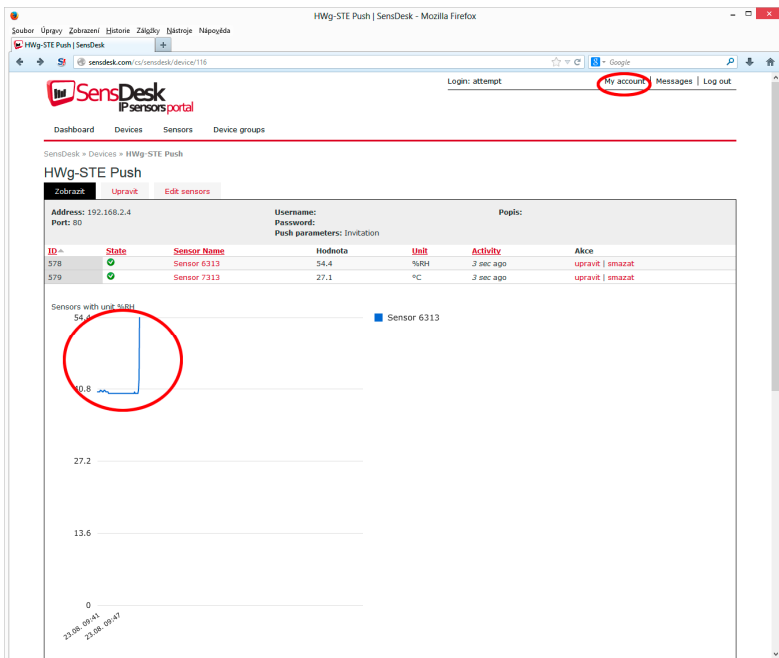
HWg-STE Push | SensDesk - Mozilla Firefox

Soubor Úpravy Zobrazení Historie Záložky Nástroje Nápověda

HWg-STE Push | SensDesk

sensdesk.com/cs/sensdesk/device/116

Google

Login: attempt My account | Messages | Log out

SensDesk IP sensors portal

Dashboard Devices Sensors Device groups

SensDesk » Devices » HWg-STE Push

HWg-STE Push

Zobrazit Upravit Edit sensors

Address: 192.168.2.4
Port: 80

Username:
Password:
Push parameters: Invitation

Popis:

| ID | State | Sensor Name | Hodnota | Unit | Activity | Akce |
|---|---|---|---|---|---|---|
| 578 | | Sensor 6313 | 54.4 | %RH | 3 sec ago | upravit \| smazat |
| 579 | | Sensor 7313 | 27.1 | °C | 3 sec ago | upravit \| smazat |

Sensors with unit %RH

Sensor 6313

54.4

40.8

27.2

13.6

0

23.08. 09:41
23.08. 09:47